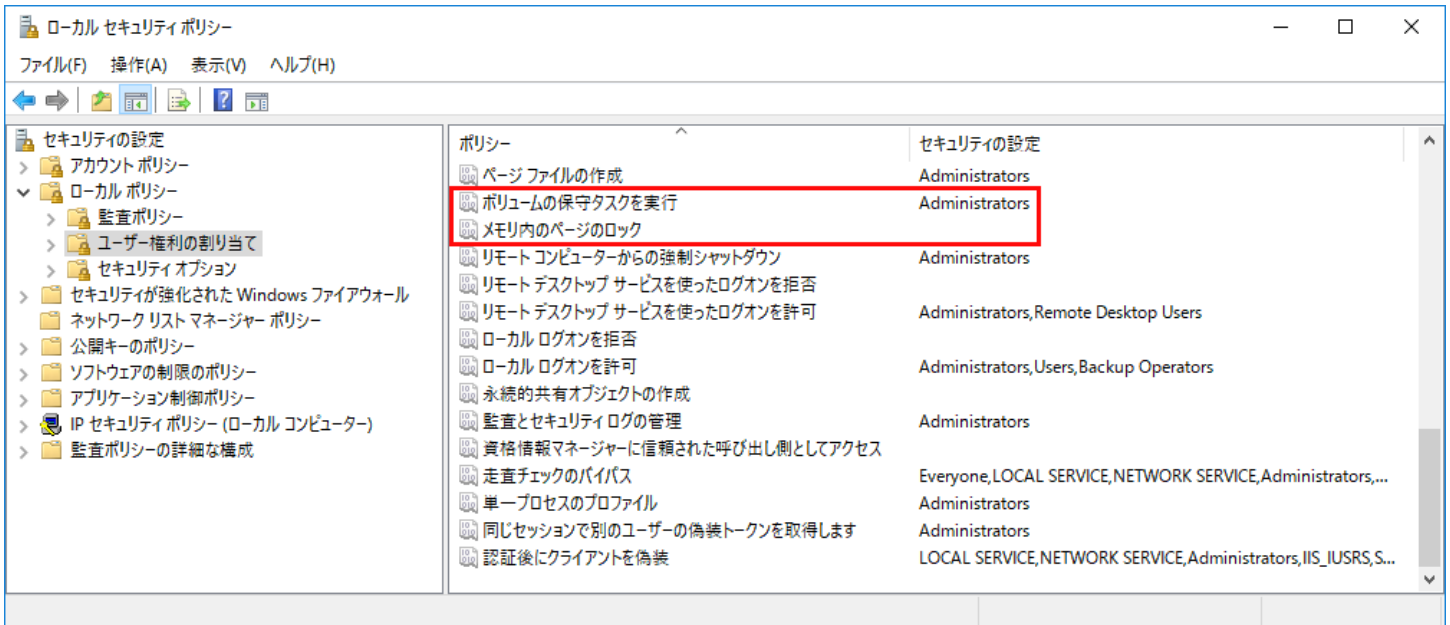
ローカル セキュリティ ポリシー

ファイル(F) 操作(A) 表示(V) ヘルプ(H)

セキュリティの設定
アカウント ポリシー
ローカル ポリシー
監査ポリシー
ユーザー権利の割り当て
セキュリティ オプション
セキュリティが強化された Windows ファイアウォール
ネットワーク リスト マネージャー ポリシー
公開キーのポリシー
ソフトウェアの制限のポリシー
アプリケーション制御ポリシー
IP セキュリティ ポリシー (ローカル コンピューター)
監査ポリシーの詳細な構成

| ポリシー | セキュリティの設定 |
|---|---|
| ページ ファイルの作成 | Administrators |
| ボリュームの保守タスクを実行 | Administrators |
| メモリ内のページのロック | |
| リモート コンピューターからの強制シャットダウン | Administrators |
| リモート デスクトップ サービスを使ったログオンを拒否 | |
| リモート デスクトップ サービスを使ったログオンを許可 | Administrators,Remote Desktop Users |
| ローカル ログオンを拒否 | |
| ローカル ログオンを許可 | Administrators,Users,Backup Operators |
| 永続的共有オブジェクトの作成 | |
| 監査とセキュリティ ログの管理 | Administrators |
| 資格情報マネージャーに信頼された呼び出し側としてアクセス | |
| 走査チェックのバイパス | Everyone,LOCAL SERVICE,NETWORK SERVICE,Administrators,... |
| 単一プロセスのプロファイル | Administrators |
| 同じセッションで別のユーザーの偽装トークンを取得します | Administrators |
| 認証後にクライアントを偽装 | LOCAL SERVICE,NETWORK SERVICE,Administrators,IIS_IUSRS,S... |